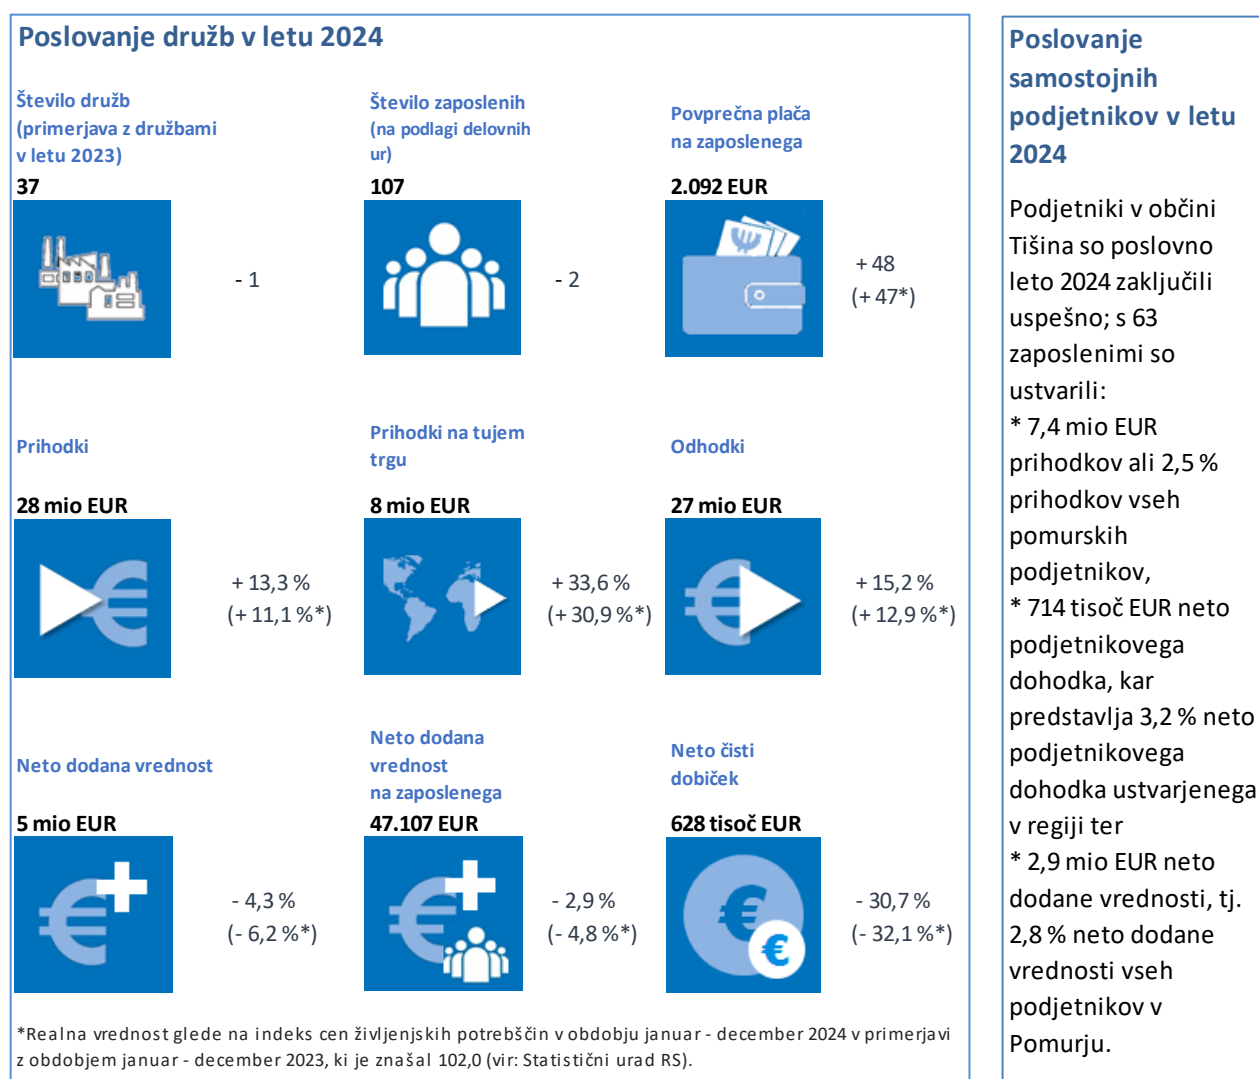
Poslovanje družb v letu 2024

Število družb (primerjava z družbami v letu 2023)
37
- 1

Število zaposlenih (na podlagi delovnih ur)
107
- 2

Povprečna plača na zaposlenega
2.092 EUR
+ 48
(+ 47*)

Prihodki
28 mio EUR
+ 13,3 %
(+ 11,1 %*)

Prihodki na tujem trgu
8 mio EUR
+ 33,6 %
(+ 30,9 %*)

Odhodki
27 mio EUR
+ 15,2 %
(+ 12,9 %*)

Neto dodana vrednost
5 mio EUR
- 4,3 %
(- 6,2 %*)

Neto dodana vrednost na zaposlenega
47.107 EUR
- 2,9 %
(- 4,8 %*)

Neto čisti dobiček
628 tisoč EUR
- 30,7 %
(- 32,1 %*)

*Realna vrednost glede na indeks cen življenjskih potrebščin v obdobju januar - december 2024 v primerjavi z obdobjem januar - december 2023, ki je znašal 102,0 (vir: Statistični urad RS).

Poslovanje samostojnih podjetnikov v letu 2024

Podjetniki v občini Tišina so poslovno leto 2024 zaključili uspešno; s 63 zaposlenimi so ustvarili:
* 7,4 mio EUR prihodkov ali 2,5 % prihodkov vseh pomurskih podjetnikov,
* 714 tisoč EUR neto podjetnikovega dohodka, kar predstavlja 3,2 % neto podjetnikovega dohodka ustvarjenega v regiji ter
* 2,9 mio EUR neto dodane vrednosti, tj. 2,8 % neto dodane vrednosti vseh podjetnikov v Pomurju.